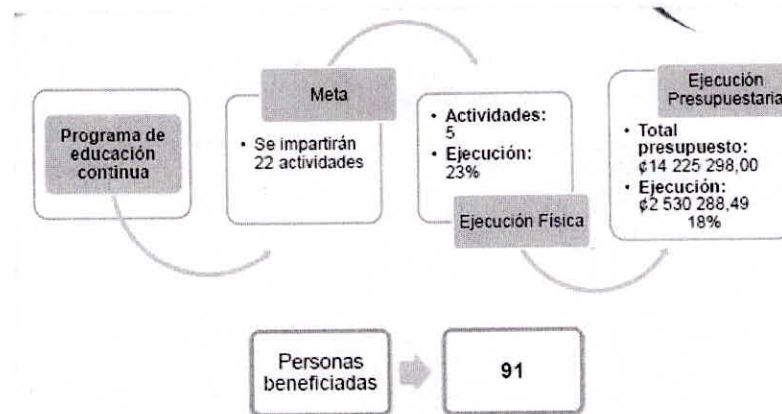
Programa de educación continua

Meta

• Se impartirán 22 actividades

• Actividades: 5
• Ejecución: 23%

Ejecución Física

Ejecución Presupuestaria

• Total presupuesto: ¢14 225 298,00
• Ejecución: ¢2 530 288,49 18%

Personas beneficiadas

91